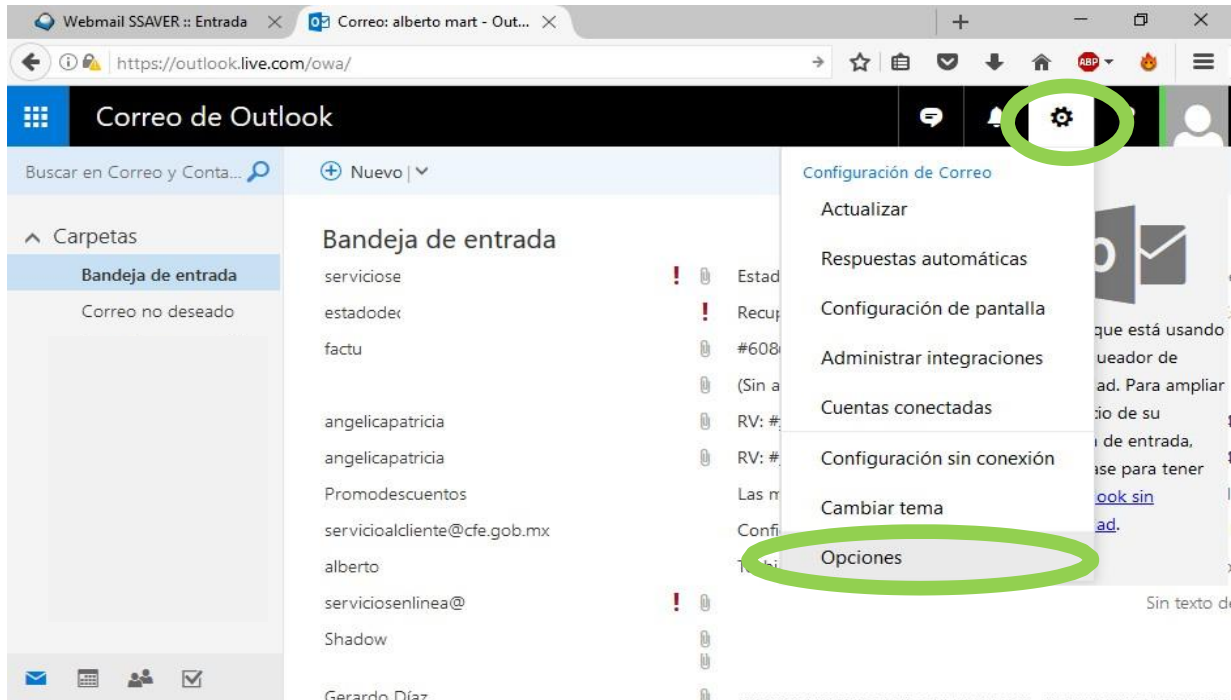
Webmail SSAVER :: Entrada
Correo: alberto mart - Out...
https://outlook.live.com/owa/
ABP
Correo de Outlook
Buscar en Correo y Conta...
Nuevo |
Carpetas
Bandeja de entrada
Correo no deseado
Bandeja de entrada
serviciose
estadode
factu
angelicapatricia
angelicapatricia
Promodescuentos
servicioalcliente@cfe.gob.mx
alberto
serviciosenlinea@
Shadow
Gerardo Díaz
Estad
Recup
#608
(Sin a
RV: #
RV: #
Las m
Confi
Configuración de Correo
Actualizar
Respuestas automáticas
Configuración de pantalla
Administrar integraciones
Cuentas conectadas
Configuración sin conexión
Cambiar tema
Opciones
que está usando
ueador de
ad. Para ampliar
io de su
de entrada,
ase para tener
ook sin
ad.
Sin texto de